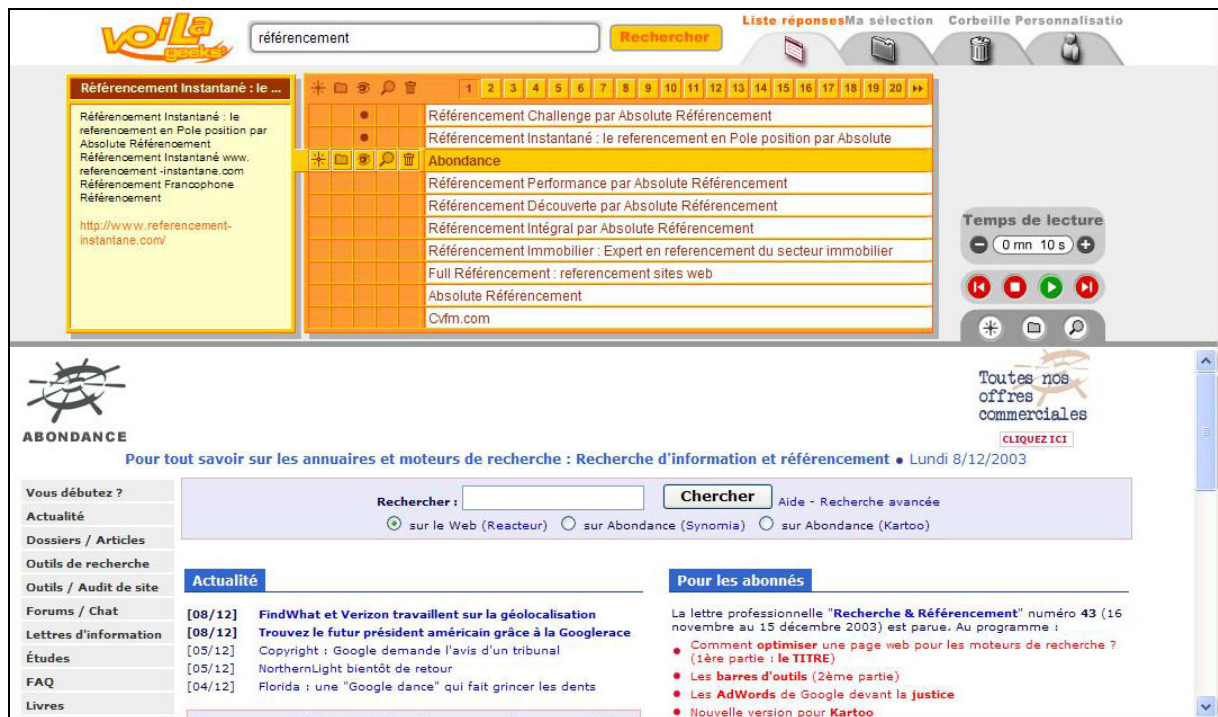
voila geeks

référencement

Rechercher

Liste réponses Ma sélection Corbeille Personnalisatio

Référencement Instantané : le ...

Référencement Instantané : le referencement en Pole position par Absolute Référencement Référencement Instantané www. referencement -instantane.com Référencement Francophone Référencement

http://www.referencement-instantane.com/

1 2 3 4 5 6 7 8 9 10 11 12 13 14 15 16 17 18 19 20

Référencement Challenge par Absolute Référencement
Référencement Instantané : le referencement en Pole position par Absolute
Abondance
Référencement Performance par Absolute Référencement
Référencement Découverte par Absolute Référencement
Référencement Intégral par Absolute Référencement
Référencement Immobilier : Expert en referencement du secteur immobilier
Full Référencement : referencement sites web
Absolute Référencement
Cvfm.com

Temps de lecture
0 mn 10 s

ABONDANCE

Toutes nos offres commerciales
CLIQUEZ ICI

Pour tout savoir sur les annuaires et moteurs de recherche : Recherche d'information et référencement • Lundi 8/12/2003

Vous débutez ?
Actualité
Dossiers / Articles
Outils de recherche
Outils / Audit de site
Forums / Chat
Lettres d'information
Études
FAQ
Livres

Rechercher : Chercher Aide - Recherche avancée
sur le Web (Reacteur) sur Abondance (Synomia) sur Abondance (Kartoo)

Actualité

[08/12] FindWhat et Verizon travaillent sur la géolocalisation
[08/12] Trouvez le futur président américain grâce à la Googlerace
[05/12] Copyright : Google demande l'avis d'un tribunal
[05/12] NorthernLight bientôt de retour
[04/12] Florida : une "Google dance" qui fait grincer les dents

Pour les abonnés

La lettre professionnelle "Recherche & Référencement" numéro 43 (16 novembre au 15 décembre 2003) est parue. Au programme :
• Comment optimiser une page web pour les moteurs de recherche ? (1ère partie : le TITRE)
• Les barres d'outils (2ème partie)
• Les AdWords de Google devant la justice
• Nouvelle version pour Kartoo